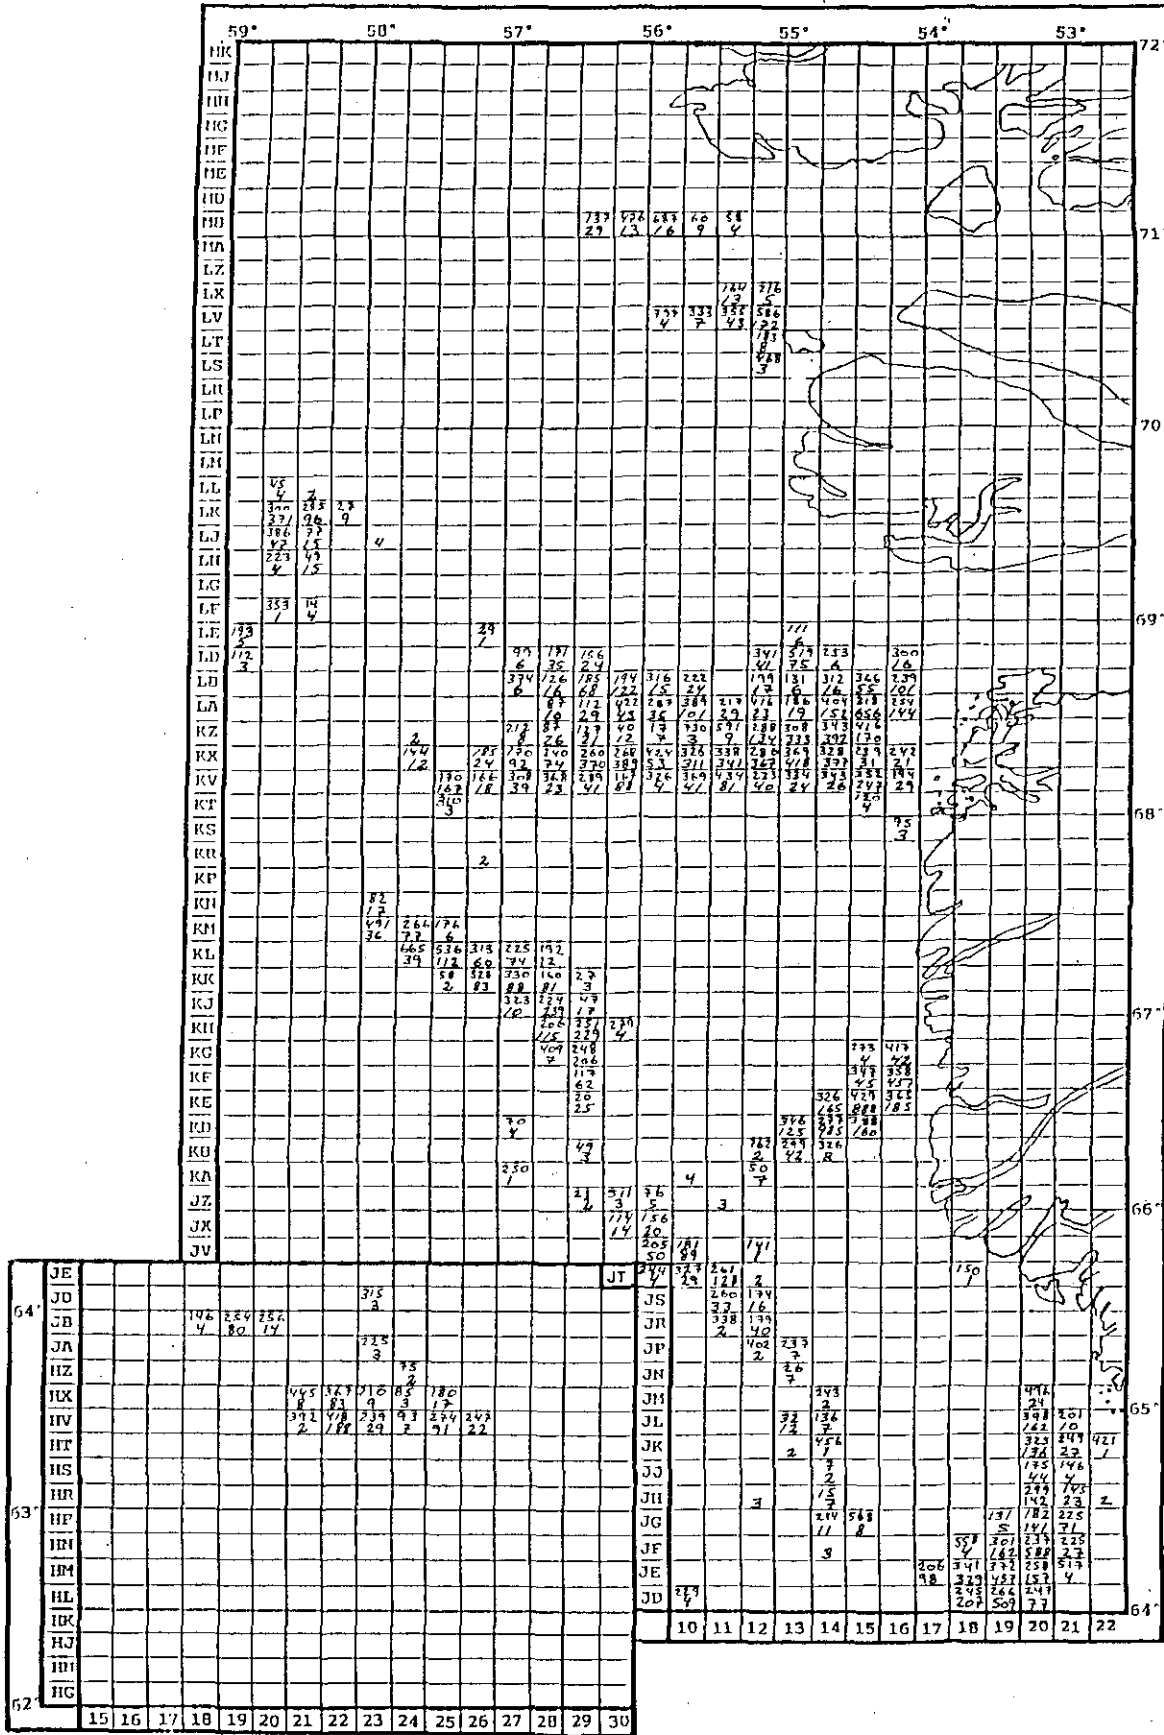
59° 58° 57° 56° 55° 54° 53°

72°
71°
70°
69°
68°
67°
66°
65°
64°
63°
62°

HK
HJ
HH
HG
HF
HE
HD
MB
MA
LZ
LX
LV
LT
LS
LR
LP
LN
LM
LL
LK
LJ
LH
LG
LF
LE
LD
LB
LA
KZ
KX
KV
KT
KS
KR
KP
KN
KM
KL
KK
KJ
KH
KG
KF
KE
KD
KB
KA
JZ
JX
JV

JE
JD
JB
JA
HZ
HX
HV
HT
HS
HR
HP
HN
HM
HL
HK
HJ
HH
HG

JT
JS
JR
JP
JN
JM
JL
JK
JJ
JH
JG
JF
JE
JD

737/29 432/13 683/16 60/9 58/4
760/23 316/5 739/4 333/7 355/43 586/122 183/8 468/3

75/4 300/371 386/42 223/4 2/235 96/77 49/15 27/9 4
353/1 19/4

193/5 112/3 29/1 90/6 374/6 197/35 126/16 166/24 185/68 194/122 316/15 222/24
111/6 341/41 579/75 233/6 300/16 239/101 199/17 131/6 312/16 366/55 254/144

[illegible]

2/144/12 185/24 166/18 130/167 340/3 2
82/17 491/36 264/27 665/39 176/6 536/112 58/2 313/60 328/83 225/74 730/88 323/10 192/12 160/81 27/3 47/17 239/4

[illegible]

75/3 2 4 3 1/4 230/1 70/4 49/3

191 150/1

146/4 234/80 256/14 315/3 225/3 73/2 445/8 369/83 216/9 85/3 180/17 392/2 418/188 239/29 93/2 274/91 243/22

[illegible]

206/98 558/4 341/329 245/207

15 16 17 18 19 20 21 22 23 24 25 26 27 28 29 30

10 11 12 13 14 15 16 17 18 19 20 21 22